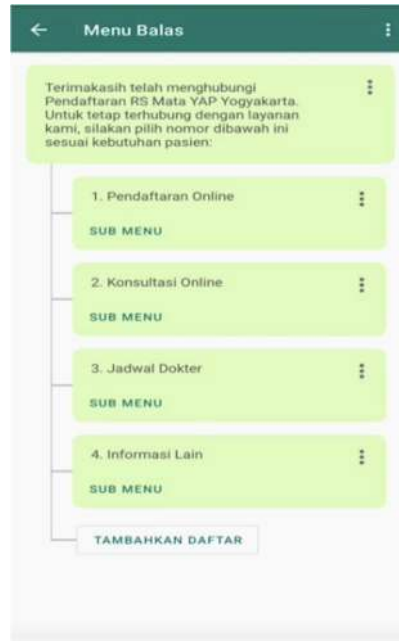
Menu Balas

Terimakasih telah menghubungi Pendaftaran RS Mata YAP Yogyakarta. Untuk tetap terhubung dengan layanan kami, silakan pilih nomor dibawah ini sesuai kebutuhan pasien:

1. Pendaftaran Online

SUB MENU

2. Konsultasi Online

SUB MENU

3. Jadwal Dokter

SUB MENU

4. Informasi Lain

SUB MENU

TAMBAHKAN DAFTAR